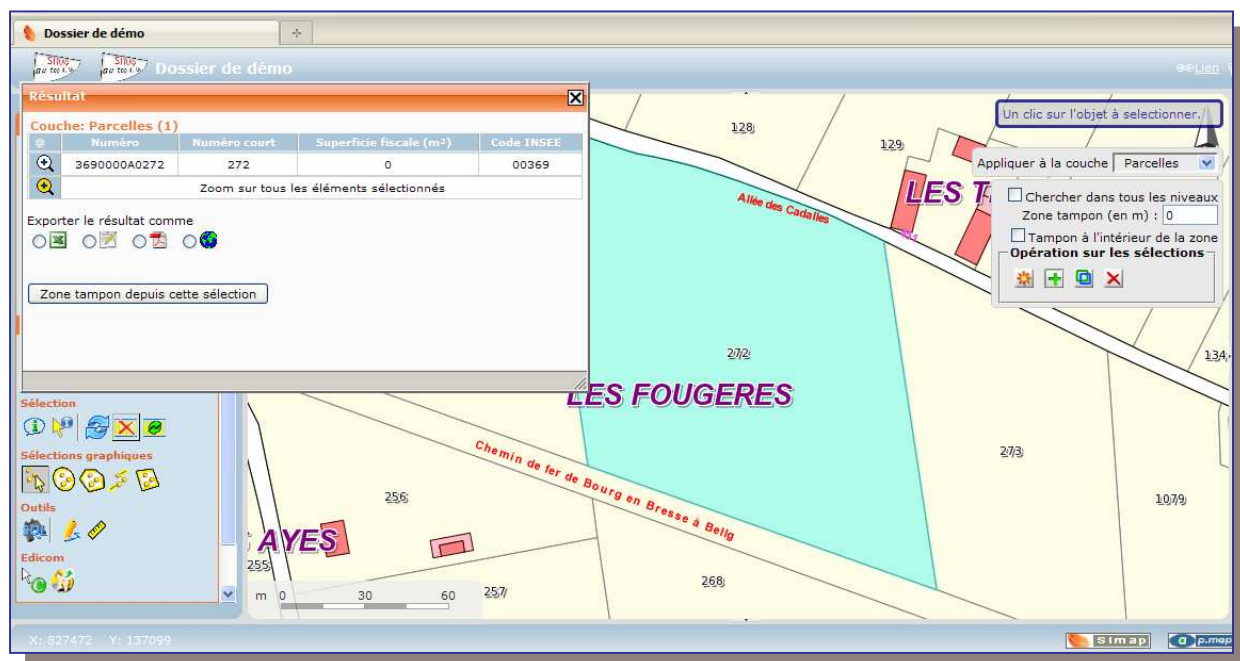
Dossier de démo

Dossier de démo

Lien

Résultat

Couche: Parcelles (1)

| @ | Numéro | Numéro court | Superficie fiscale (m²) | Code INSEE |
|---|---|---|---|---|
| | 3690000A0272 | 272 | 0 | 00369 |
| | Zoom sur tous les éléments sélectionnés | | | |

Exporter le résultat comme

Zone tampon depuis cette sélection

Sélection

Sélections graphiques

Outils

Edicom

Un clic sur l'objet à selectionner.

Appliquer à la couche Parcelles

Chercher dans tous les niveaux

Zone tampon (en m) : 0

Tampon à l'intérieur de la zone

Opération sur les sélections

128

129

LES T

Allée des Cadalles

272

134

LES FOUGERES

Chemin de fer de Bourg en Bresse à Bellg

273

256

1079

AYES

255

m 0 30 60

257

268

X: 827472 Y: 137099

Simap

p.map